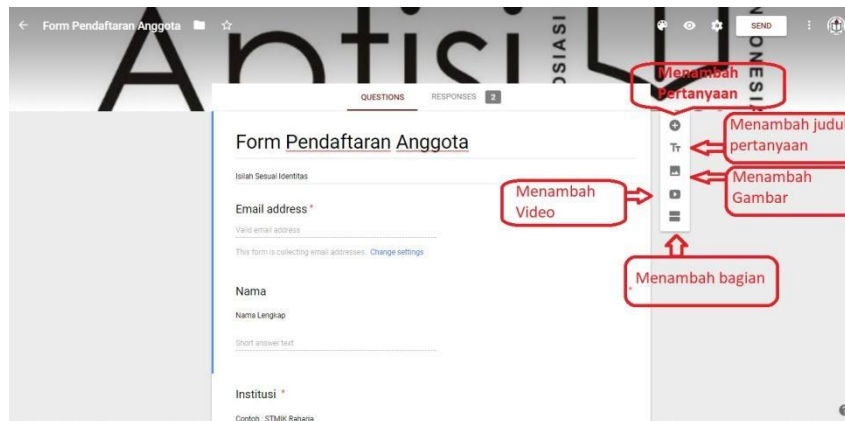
Form Pendaftaran Anggota

SEND

Aptisi

ASOSIASI

INDONESIA

QUESTIONS RESPONSES 2

Menambah Pertanyaan

Form Pendaftaran Anggota

Isilah Sesuai Identitas

Email address *

Valid email address

This form is collecting email addresses. Change settings

Nama

Nama Lengkap

Short answer text

Institusi *

Contoh : STMIK Raharja

Menambah judul pertanyaan

Menambah Video

Menambah Gambar

Menambah bagian